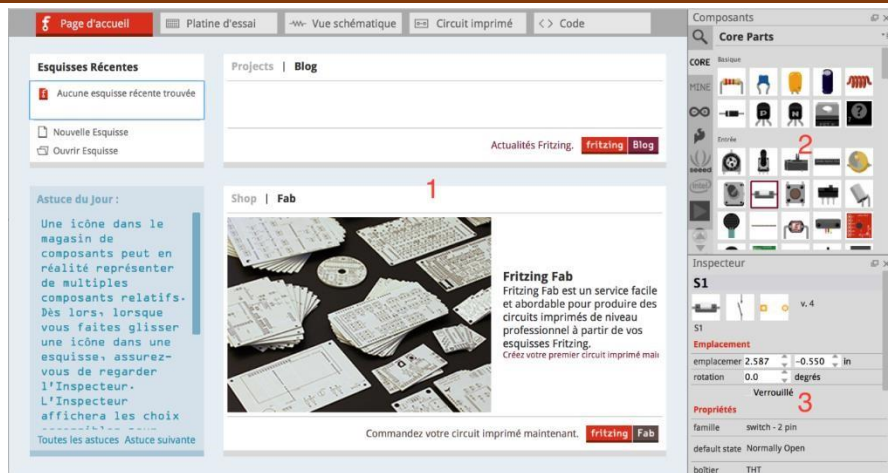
Page d'accueil | Platine d'essai | Vue schématique | Circuit imprimé | <> Code

Esquisses Récentes

Aucune esquisse récente trouvée

Nouvelle Esquisse
Ouvrir Esquisse

Projects | Blog

Actualités Fritzing. fritzing Blog

Astuce du jour :

Une icône dans le magasin de composants peut en réalité représenter de multiples composants relatifs. Dès lors, lorsque vous faites glisser une icône dans une esquisse, assurez-vous de regarder l'Inspecteur. L'Inspecteur affichera les choix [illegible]

Toutes les astuces Astuce suivante

1

Shop | Fab

Fritzing Fab
Fritzing Fab est un service facile et abordable pour produire des circuits imprimés de niveau professionnel à partir de vos esquisses Fritzing.
Créez votre premier circuit imprimé mai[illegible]

Commandez votre circuit imprimé maintenant. fritzing Fab

Composants

Core Parts

CORE Basique

MINE

Entrée

2

seeed

Inspecteur

S1

v. 4

S1

Emplacement

emplacemer 2.587 -0.550 in

rotation 0.0 degrés

Verrouillé

3

Propriétés

famille switch - 2 pin

default state Normally Open

boîtier THT